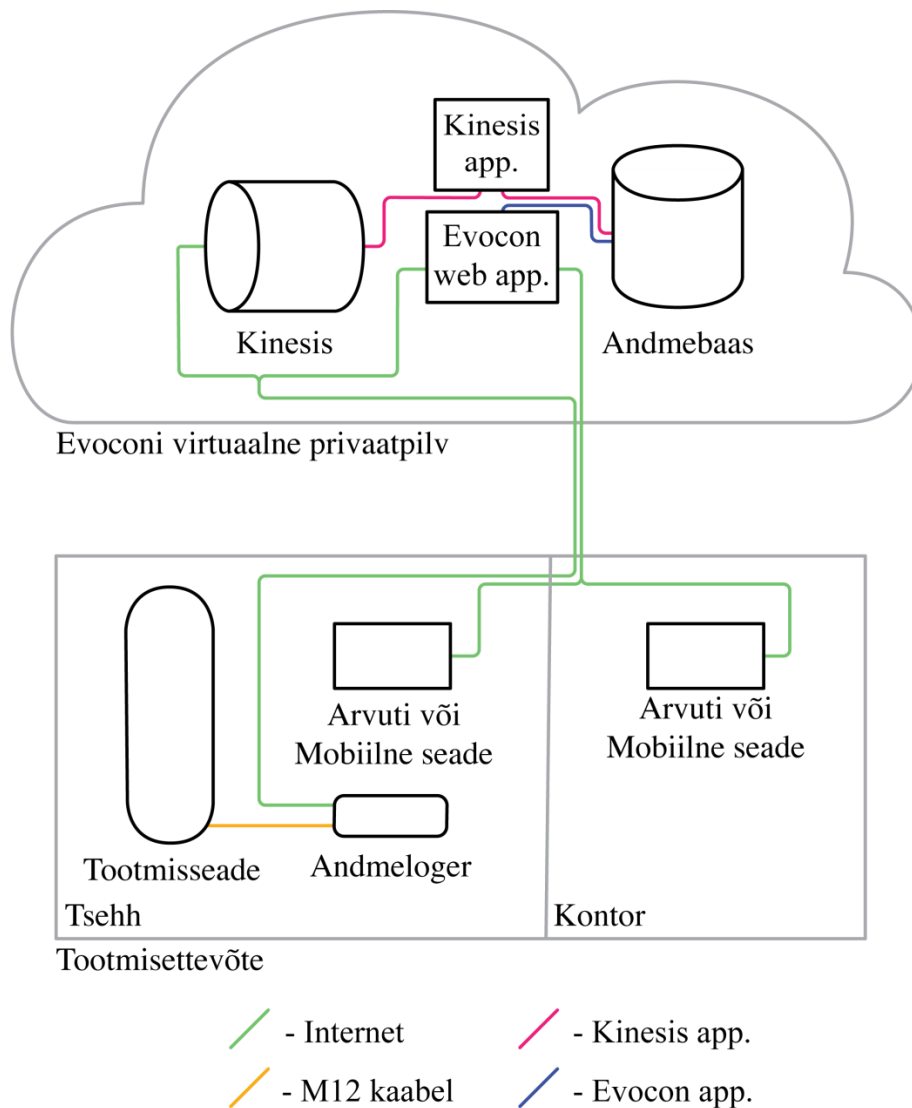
Kinesis app.

Evocon web app.

Kinesis

Andmebaas

Evoconi virtuaalne privaatpilv

Arvuti või Mobiilne seade

Arvuti või Mobiilne seade

Tootmisseade

Andmeloger

Tsehh

Kontor

Tootmisettevõte

- Internet

- Kinesis app.

- M12 kaabel

- Evocon app.